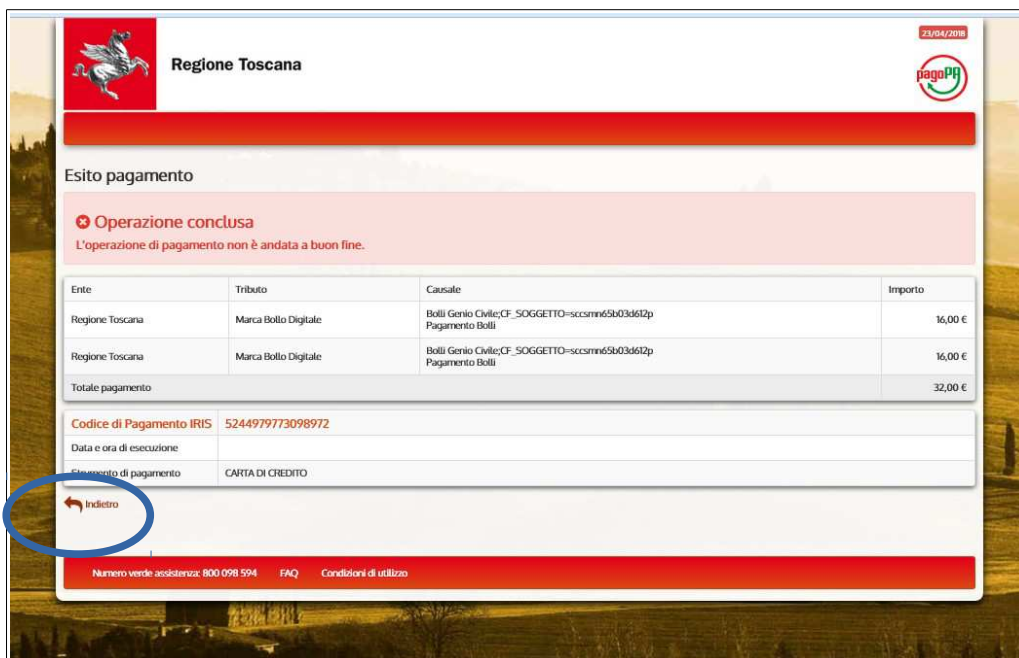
Regione Toscana

23/04/2018

pagoPA

Esito pagamento

Operazione conclusa
L'operazione di pagamento non è andata a buon fine.

| Ente | Tributo | Causale | Importo |
|---|---|---|---|
| Regione Toscana | Marca Bollo Digitale | Bolli Genio Civile;CF_SOGGETTO=sccsmn65b03d612p Pagamento Bolli | 16,00 € |
| Regione Toscana | Marca Bollo Digitale | Bolli Genio Civile;CF_SOGGETTO=sccsmn65b03d612p Pagamento Bolli | 16,00 € |
| Totale pagamento | | | 32,00 € |

| Codice di Pagamento IRIS | 5244979773098972 |
|---|---|
| Data e ora di esecuzione | |
| Strumento di pagamento | CARTA DI CREDITO |

Indietro

Numero verde assistenza: 800 098 594 FAQ Condizioni di utilizzo